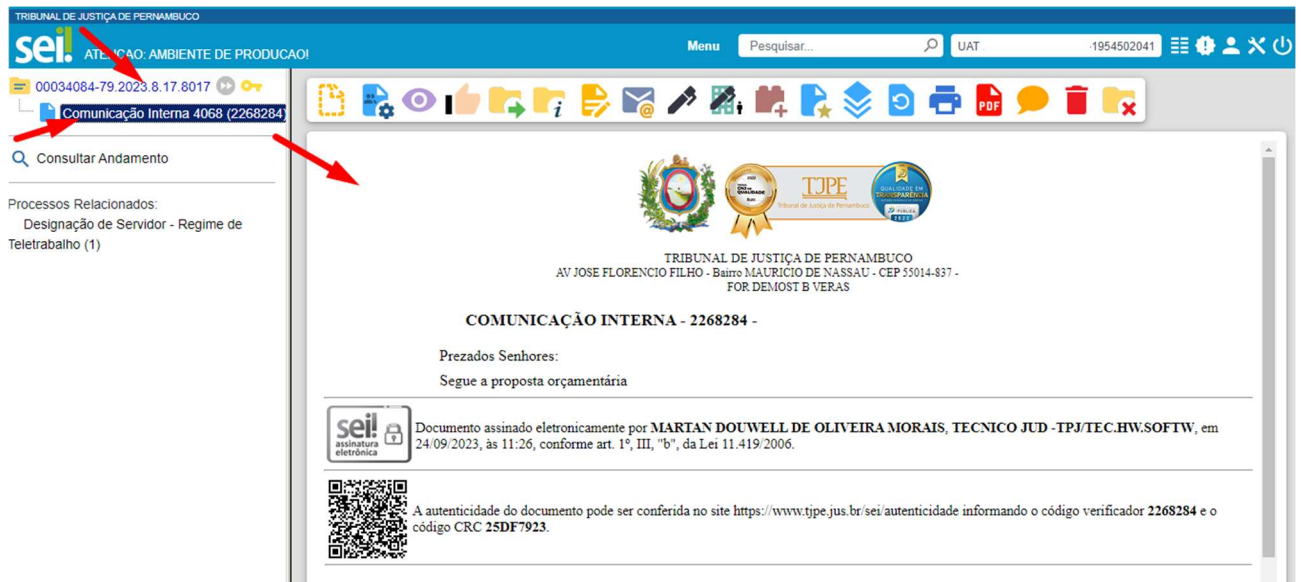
TRIBUNAL DE JUSTIÇA DE PERNAMBUCO

sei! ATENCAO: AMBIENTE DE PRODUCAO!

Menu Pesquisar... UAT 1954502041

00034084-79.2023.8.17.8017

Comunicação Interna 4068 (2268284)

Consultar Andamento

Processos Relacionados:
Designação de Servidor - Regime de Teletrabalho (1)

TJPE
Tribunal de Justiça de Pernambuco

QUALIDADE EM TRANSPARÊNCIA

TRIBUNAL DE JUSTIÇA DE PERNAMBUCO
AV JOSE FLORENCIO FILHO - Bairro MAURICIO DE NASSAU - CEP 55014-837 -
FOR DEMOST B VERAS

COMUNICAÇÃO INTERNA - 2268284 -

Prezados Senhores:

Segue a proposta orçamentária

sei! assinatura eletrônica

Documento assinado eletronicamente por MARTAN DOUWELL DE OLIVEIRA MORAIS, TECNICO JUD -TPJ/TEC.HW.SOFTW, em 24/09/2023, às 11:26, conforme art. 1º, III, "b", da Lei 11.419/2006.

A autenticidade do documento pode ser conferida no site https://www.tjpe.jus.br/sei/autenticidade informando o código verificador 2268284 e o código CRC 25DF7923.